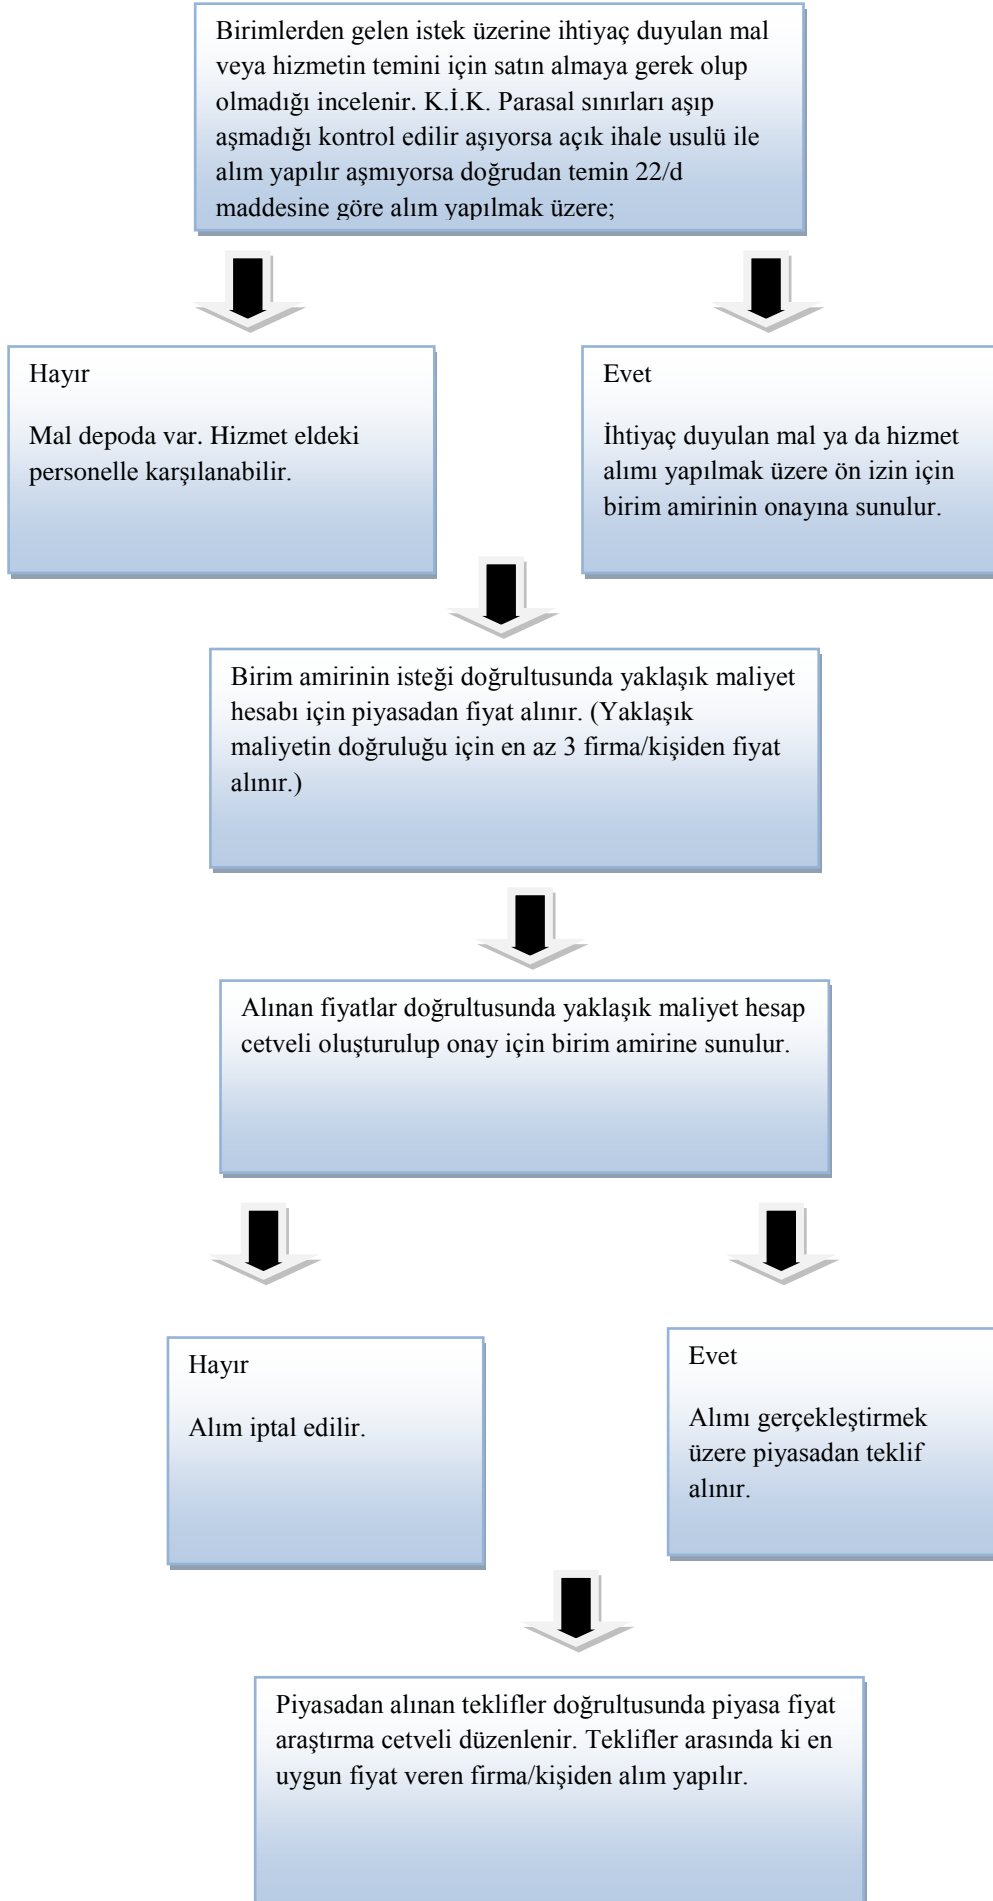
Birimlerden gelen istek üzerine ihtiyaç duyulan mal veya hizmetin temini için satın almaya gerek olup olmadığı incelenir. K.İ.K. Parasal sınırları aşıp aşmadığı kontrol edilir aşıyorsa açık ihale usulü ile alım yapılır aşmıyorsa doğrudan temin 22/d maddesine göre alım yapılmak üzere;

Hayır

Mal depoda var. Hizmet eldeki personelle karşılanabilir.

Evet

İhtiyaç duyulan mal ya da hizmet alımı yapılmak üzere ön izin için birim amirinin onayına sunulur.

Birim amirinin isteği doğrultusunda yaklaşık maliyet hesabı için piyasadan fiyat alınır. (Yaklaşık maliyetin doğruluğu için en az 3 firma/kişiden fiyat alınır.)

Alınan fiyatlar doğrultusunda yaklaşık maliyet hesap cetveli oluşturulup onay için birim amirine sunulur.

Hayır

Alım iptal edilir.

Evet

Alımı gerçekleştirmek üzere piyasadan teklif alınır.

Piyasadan alınan teklifler doğrultusunda piyasa fiyat araştırma cetveli düzenlenir. Teklifler arasında ki en uygun fiyat veren firma/kişiden alım yapılır.